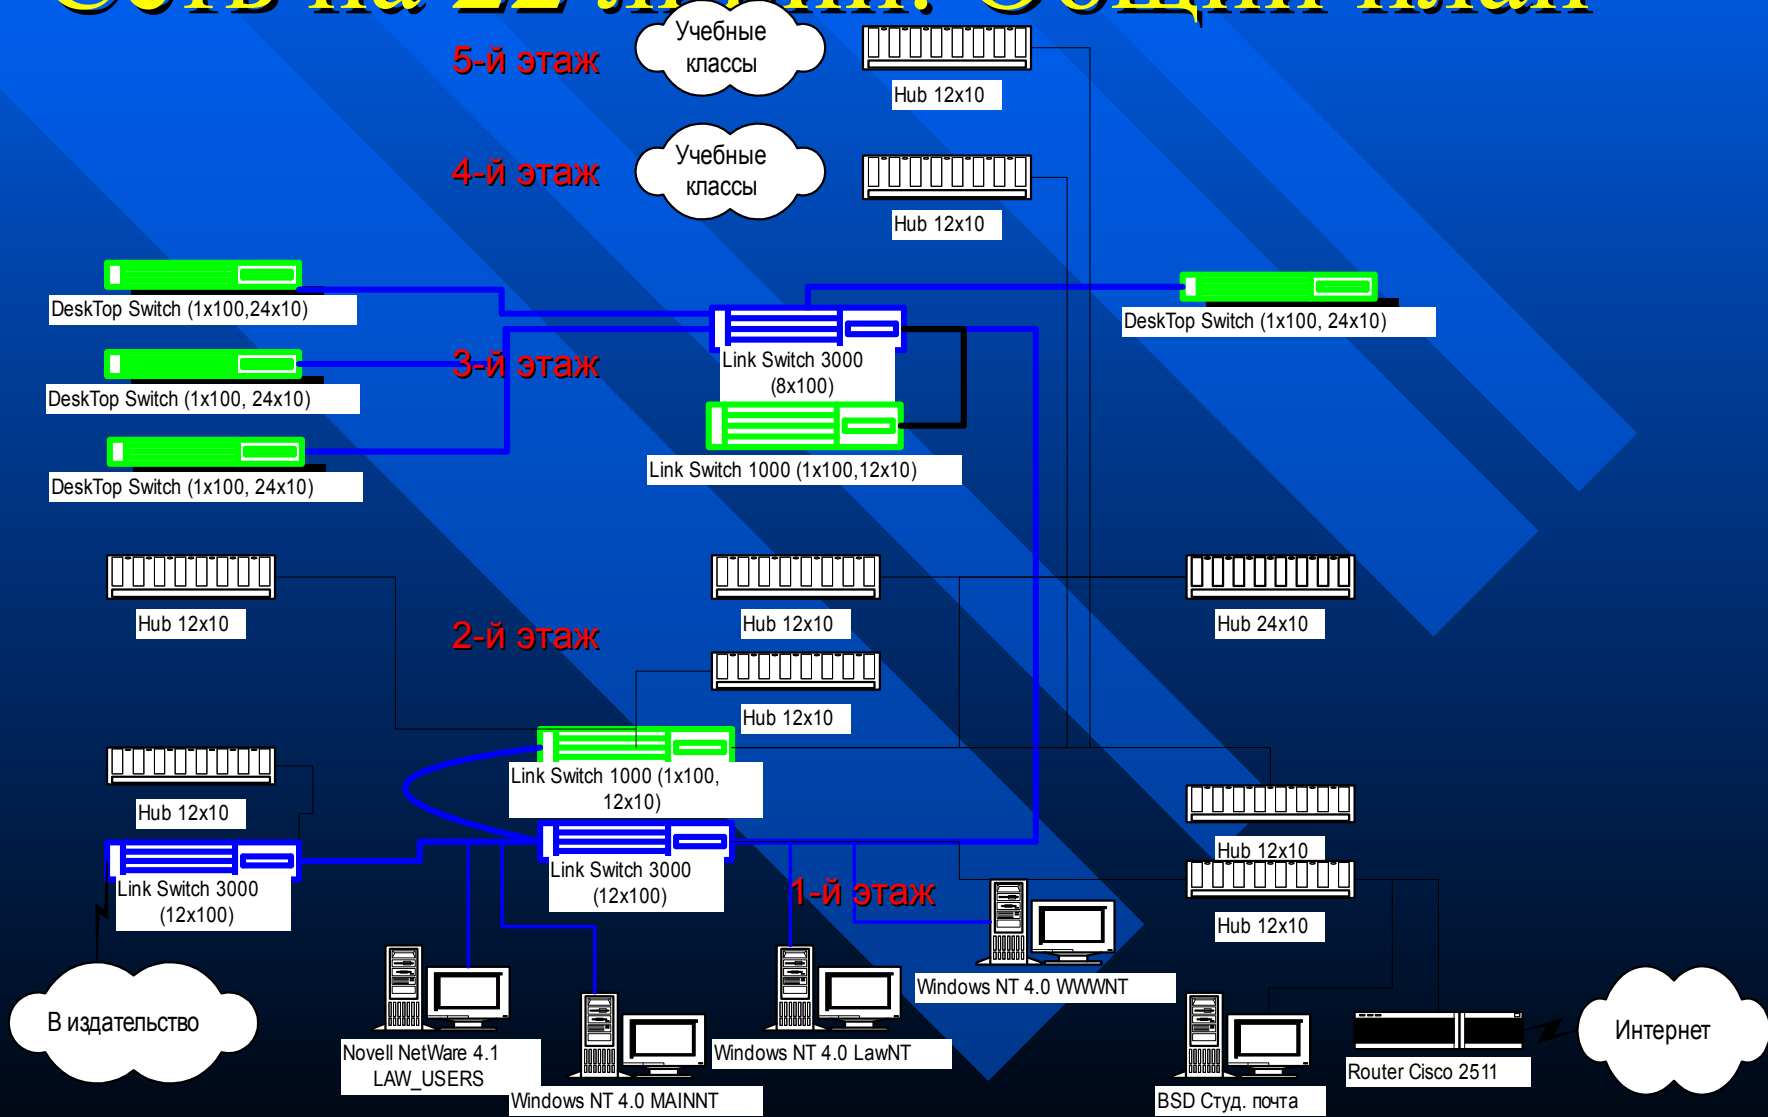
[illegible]

5-й этаж

Учебные классы

Hub 12x10

4-й этаж

Учебные классы

Hub 12x10

DeskTop Switch (1x100,24x10)

DeskTop Switch (1x100, 24x10)

3-й этаж

DeskTop Switch (1x100, 24x10)

Link Switch 3000 (8x100)

Link Switch 1000 (1x100,12x10)

DeskTop Switch (1x100, 24x10)

Hub 12x10

Hub 12x10

Hub 24x10

2-й этаж

Hub 12x10

Hub 12x10

Link Switch 1000 (1x100, 12x10)

Link Switch 3000 (12x100)

Link Switch 3000 (12x100)

Hub 12x10

1-й этаж

Hub 12x10

В издательство

Novell NetWare 4.1 LAW_USERS

Windows NT 4.0 MAINNT

Windows NT 4.0 LawNT

Windows NT 4.0 WWWNT

BSD Студ. почта

Router Cisco 2511

Интернет